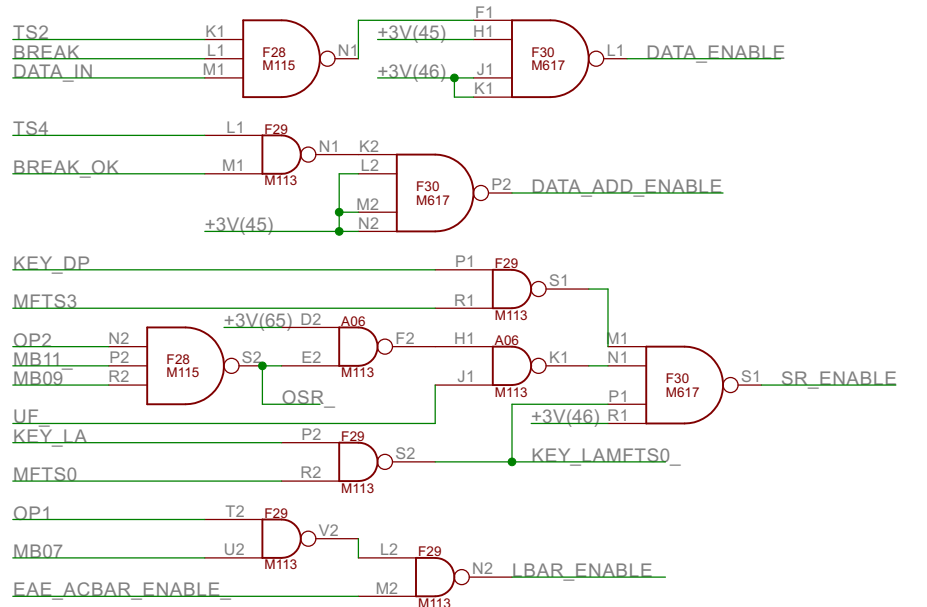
TS2
BREAK
DATA_IN
K1
L1
M1
F28
M115
N1
F1
+3V(45)
H1
+3V(46)
J1
K1
F30
M617
L1
DATA_ENABLE

TS4
L1
F29
M113
N1
K2
BREAK_OK
M1
L2
F30
M617
P2
DATA_ADD_ENABLE
M2
+3V(45)
N2

KEY_DP
P1
F29
M113
S1
MFTS3
R1
OP2
N2
MB11_
P2
MB09
R2
F28
M115
S2
+3V(65)
D2
A06
M113
F2
E2
H1
A06
M113
K1
M1
N1
F30
M617
S1
SR_ENABLE
OSR_
UF_
J1
P1
+3V(46)
R1
KEY_LA
P2
F29
M113
S2
KEY_LAMFTS0_
MFTS0
R2

OP1
T2
F29
M113
V2
MB07
U2
L2
F29
M113
N2
LBAR_ENABLE_
EAE_ACBAR_ENABLE_
M2